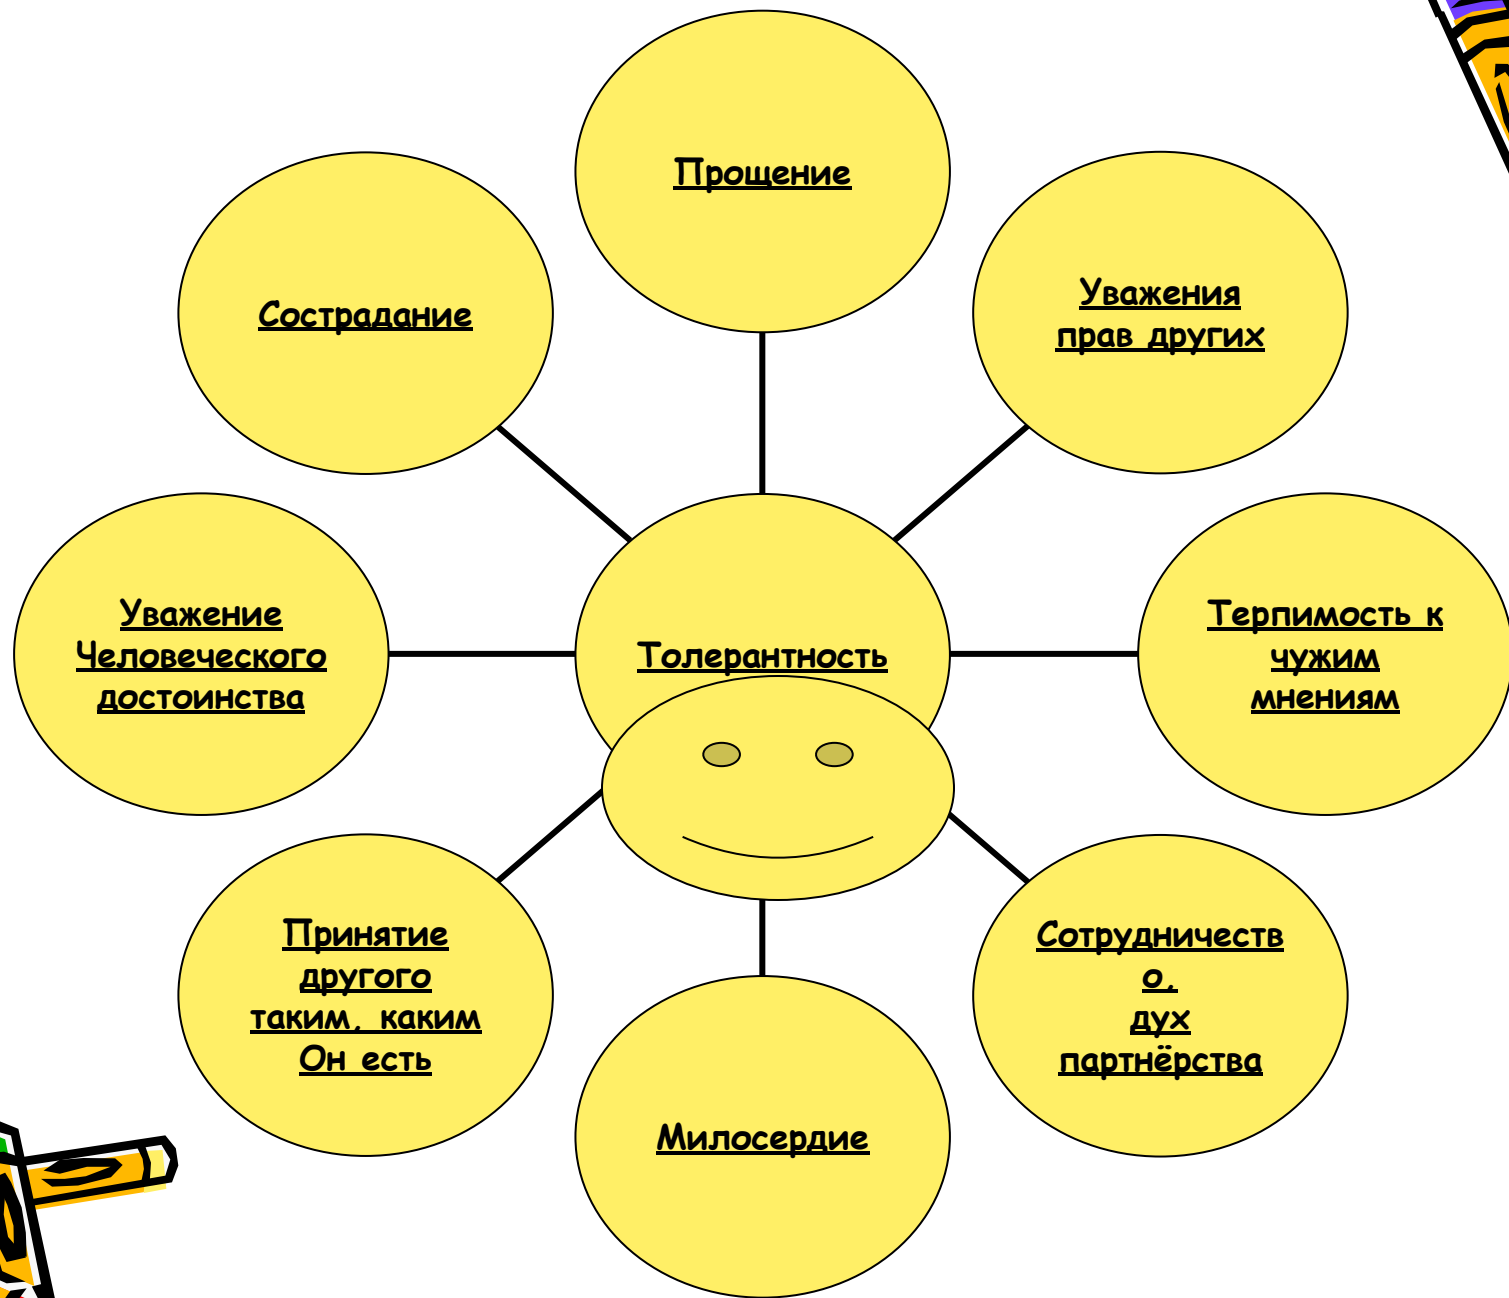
Прощение

Сострадание

Уважения прав других

Уважение Человеческого достоинства

Толерантность

Терпимость к чужим мнениям

Принятие другого таким, каким Он есть

Милосердие

Сотрудничеств о, дух партнёрства